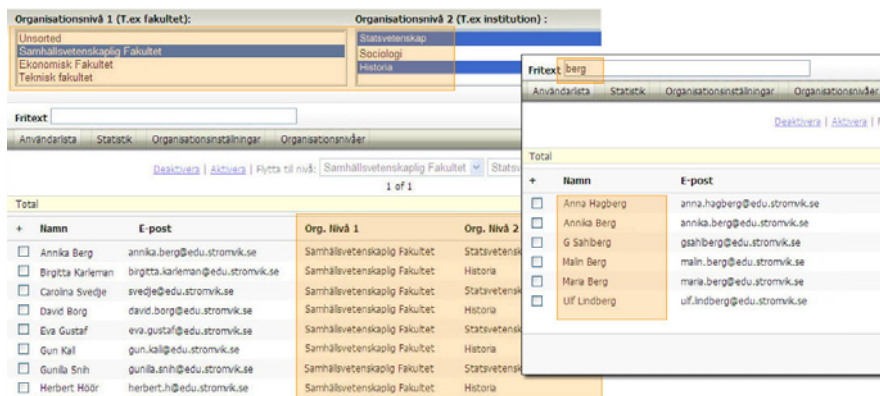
Organisationsnivå 1 (T.ex fakultet):

Unsorted
Samhällsvetenskaplig Fakultet
Ekonomisk Fakultet
Teknisk fakultet

Organisationsnivå 2 (T.ex institution) :

Statsvetenskap
Sociologi
Historia

Fritext

Användarlista | Statistik | Organisationsinställningar | Organisationsnivåer

Deaktivera | Aktivera | Flytta til nivå: Samhällsvetenskaplig Fakultet | Stats

1 of 1

Total

| + | Namn | E-post | Org. Nivå 1 | Org. Nivå 2 |
|---|---|---|---|---|
| ☐ | Annika Berg | annika.berg@edu.stromvik.se | Samhällsvetenskaplig Fakultet | Statsvetens |
| ☐ | Birgitta Karleman | birgitta.karleman@edu.stromvik.se | Samhällsvetenskaplig Fakultet | Historia |
| ☐ | Carolina Svedje | svedje@edu.stromvik.se | Samhällsvetenskaplig Fakultet | Statsvetens |
| ☐ | David Borg | david.borg@edu.stromvik.se | Samhällsvetenskaplig Fakultet | Historia |
| ☐ | Eva Gustaf | eva.gustaf@edu.stromvik.se | Samhällsvetenskaplig Fakultet | Statsvetens |
| ☐ | Gun Kall | gun.kall@edu.stromvik.se | Samhällsvetenskaplig Fakultet | Historia |
| ☐ | Gunilla Snih | gunilla.snih@edu.stromvik.se | Samhällsvetenskaplig Fakultet | Statsvetens |
| ☐ | Herbert Höör | herbert.h@edu.stromvik.se | Samhällsvetenskaplig Fakultet | Historia |

Fritext berg

Användarlista | Statistik | Organisationsinställningar | Organisationsnivåer

Deaktivera | Aktivera |

Total

| + | Namn | E-post |
|---|---|---|
| ☐ | Anna Hagberg | anna.hagberg@edu.stromvik.se |
| ☐ | Annika Berg | annika.berg@edu.stromvik.se |
| ☐ | G Sahlberg | gsahlberg@edu.stromvik.se |
| ☐ | Malin Berg | malin.berg@edu.stromvik.se |
| ☐ | Maria Berg | maria.berg@edu.stromvik.se |
| ☐ | Ulf Lindberg | ulf.lindberg@edu.stromvik.se |